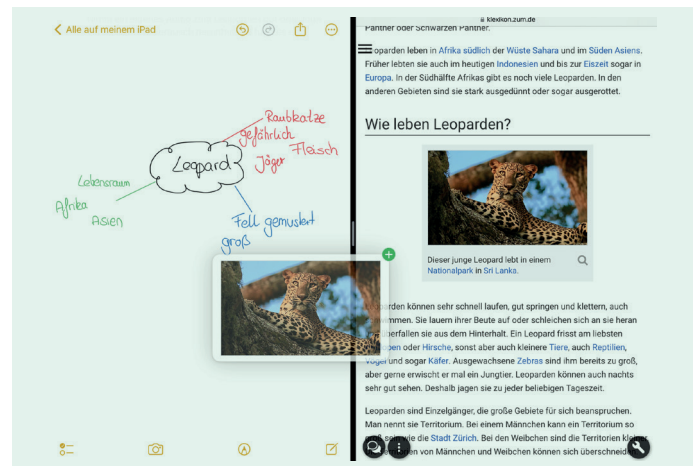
Alle auf meinem iPad

Raubkatze
gefährlich
Fleisch
Jäger
Leopard
Lebensraum
Afrika
Asien
Fell gemustert
groß

klexikon.zum.de

Panther oder Schwarzen Panther.

Leoparden leben in Afrika südlich der Wüste Sahara und im Süden Asiens. Früher lebten sie auch im heutigen Indonesien und bis zur Eiszeit sogar in Europa. In der Südhälfte Afrikas gibt es noch viele Leoparden. In den anderen Gebieten sind sie stark ausgedünnt oder sogar ausgerottet.

Wie leben Leoparden?

Dieser junge Leopard lebt in einem Nationalpark in Sri Lanka.

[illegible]rden können sehr schnell laufen, gut springen und klettern, auch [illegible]mmen. Sie lauern ihrer Beute auf oder schleichen sich an sie heran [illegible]berfallen sie aus dem Hinterhalt. Ein Leopard frisst am liebsten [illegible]gen oder Hirsche, sonst aber auch kleinere Tiere, auch Reptilien, Vögel und sogar Käfer. Ausgewachsene Zebras sind ihm bereits zu groß, aber gerne erwischt er mal ein Jungtier. Leoparden können auch nachts sehr gut sehen. Deshalb jagen sie zu jeder beliebigen Tageszeit.

Leoparden sind Einzelgänger, die große Gebiete für sich beanspruchen. Man nennt sie Territorium. Bei einem Männchen kann ein Territorium so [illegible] die Stadt Zürich. Bei den Weibchen sind die Territorien kl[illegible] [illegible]von Männchen und Weibchen können sich überschnei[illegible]